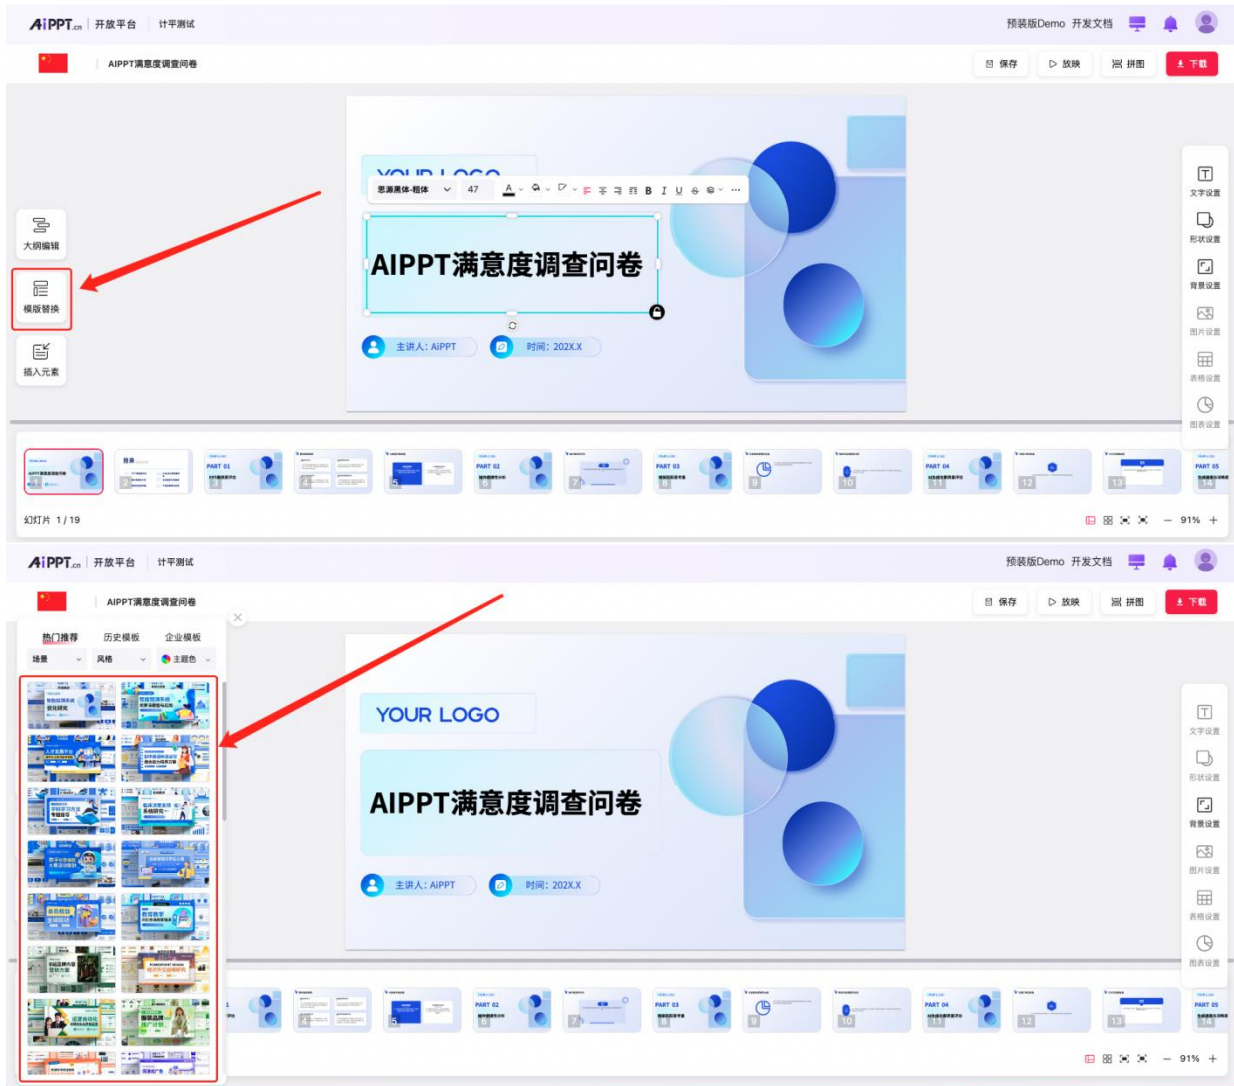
AiPPT.cn | 开放平台 | 计平测试

预装版Demo 开发文档

AIPPT满意度调查问卷

保存 放映 拼图 下载

大纲编辑

模版替换

插入元素

YOUR LOGO

思源黑体-粗体 47 B I U

AIPPT满意度调查问卷

主讲人: AiPPT

时间: 202X.X

文字设置

形状设置

背景设置

图片设置

表格设置

图表设置

PART 01 PART 02 PART 03 PART 04 PART 05

幻灯片 1 / 19

91%

AiPPT.cn | 开放平台 | 计平测试

预装版Demo 开发文档

AIPPT满意度调查问卷

保存 放映 拼图 下载

热门推荐 历史模板 企业模板

场景 风格 主题色

YOUR LOGO

AIPPT满意度调查问卷

主讲人: AiPPT

时间: 202X.X

文字设置

形状设置

背景设置

图片设置

表格设置

图表设置

PART 02 PART 03 PART 04 PART 05

91%